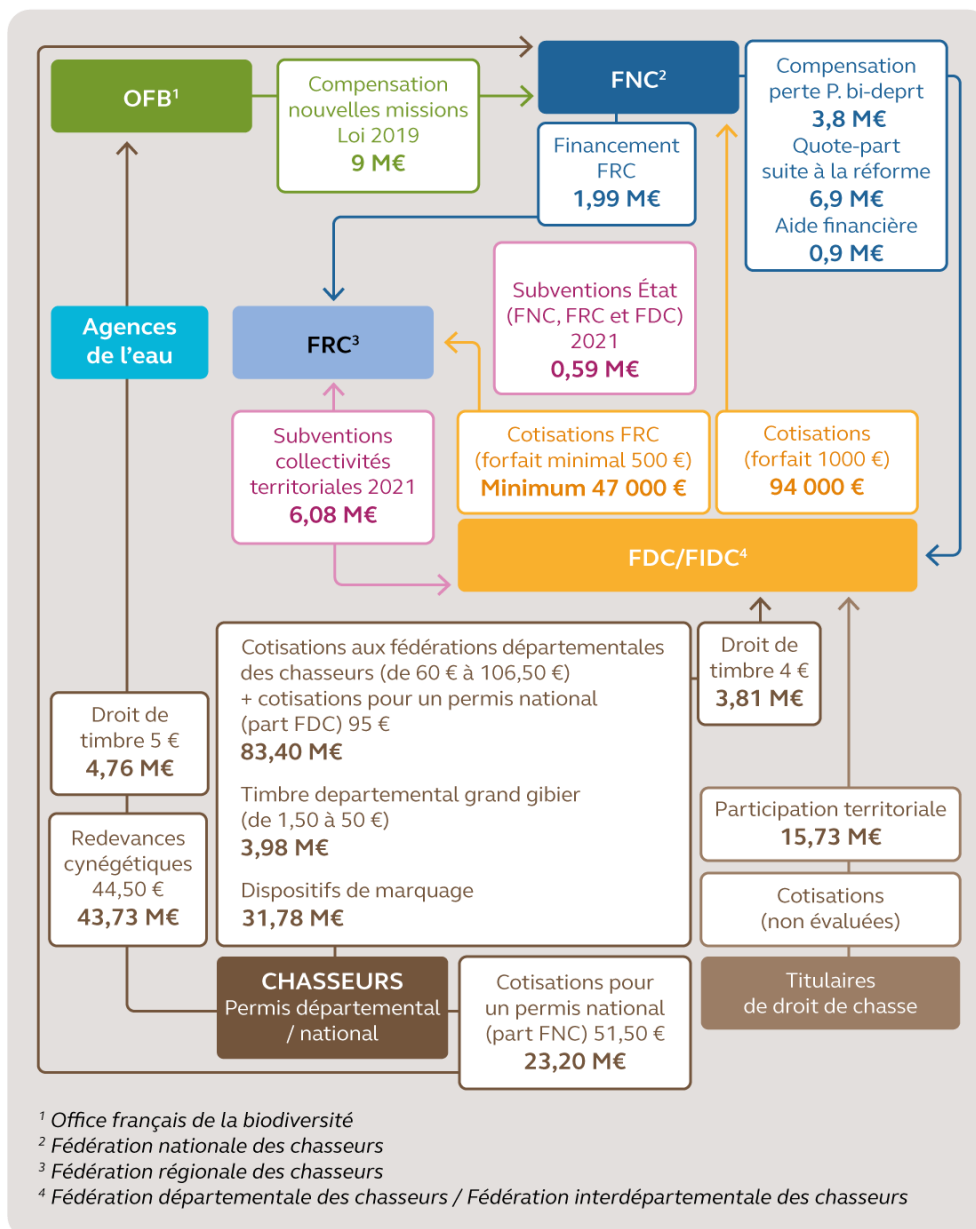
OFB$^1$

Compensation nouvelles missions Loi 2019
9 M€

FNC$^2$

Compensation perte P. bi-deprt
3,8 M€
Quote-part suite à la réforme
6,9 M€
Aide financière
0,9 M€

Financement FRC
1,99 M€

Agences de l'eau

FRC$^3$

Subventions État (FNC, FRC et FDC) 2021
0,59 M€

Subventions collectivités territoriales 2021
6,08 M€

Cotisations FRC (forfait minimal 500 €)
Minimum 47 000 €

Cotisations (forfait 1000 €)
94 000 €

FDC/FIDC$^4$

Cotisations aux fédérations départementales des chasseurs (de 60 € à 106,50 €) + cotisations pour un permis national (part FDC) 95 €
83,40 M€

Timbre departemental grand gibier (de 1,50 à 50 €)
3,98 M€

Dispositifs de marquage
31,78 M€

Droit de timbre 4 €
3,81 M€

Droit de timbre 5 €
4,76 M€

Redevances cynégétiques 44,50 €
43,73 M€

Participation territoriale
15,73 M€

Cotisations (non évaluées)

CHASSEURS
Permis départemental / national

Cotisations pour un permis national (part FNC) 51,50 €
23,20 M€

Titulaires de droit de chasse

$^1$ Office français de la biodiversité
$^2$ Fédération nationale des chasseurs
$^3$ Fédération régionale des chasseurs
$^4$ Fédération départementale des chasseurs / Fédération interdépartementale des chasseurs